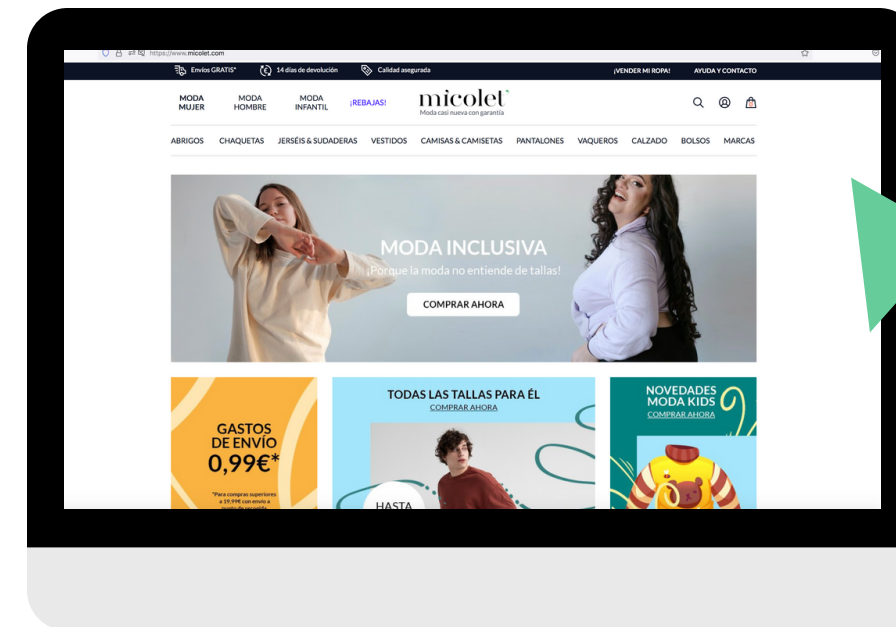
https://www.micolet.com

Envíos GRATIS* 14 días de devolución Calidad asegurada ¡VENDER MI ROPA! AYUDA Y CONTACTO

MODA MUJER MODA HOMBRE MODA INFANTIL ¡REBAJAS!

micolet
Moda casi nueva con garantía

ABRIGOS CHAQUETAS JERSÉIS & SUDADERAS VESTIDOS CAMISAS & CAMISETAS PANTALONES VAQUEROS CALZADO BOLSOS MARCAS

MODA INCLUSIVA
¡Porque la moda no entiende de tallas!
COMPRAR AHORA

GASTOS DE ENVÍO 0,99€*
*Para compras superiores a 19,99€ con envío a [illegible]

TODAS LAS TALLAS PARA ÉL
COMPRAR AHORA
HASTA

NOVEDADES MODA KIDS
COMPRAR AHORA